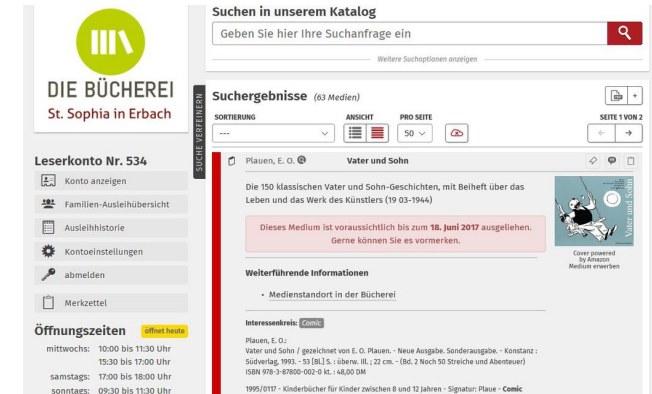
DIE BÜCHEREI
St. Sophia in Erbach

Leserkonto Nr. 534
Konto anzeigen
Familien-Ausleihübersicht
Ausleihhistorie
Kontoeinstellungen
abmelden
Merkzettel

Öffnungszeiten offnet heute
mittwochs: 10:00 bis 11:30 Uhr
15:30 bis 17:00 Uhr
samstags: 17:00 bis 18:00 Uhr
sonntags: 09:30 bis 11:30 Uhr

Suchen in unserem Katalog
Geben Sie hier Ihre Suchanfrage ein
Weitere Suchoptionen anzeigen

SUCHE VERFEINERN

Suchergebnisse (63 Medien)
SORTIERUNG
---
ANSICHT
PRO SEITE
50
SEITE 1 VON 2

Plauen, E. O.
Vater und Sohn

Die 150 klassischen Vater und Sohn-Geschichten, mit Beiheft über das Leben und das Werk des Künstlers (19 03-1944)

Dieses Medium ist voraussichtlich bis zum 18. Juni 2017 ausgeliehen. Gerne können Sie es vormerken.

Vater und Sohn
Cover powered by Amazon
Medium erwerben

Weiterführende Informationen
• Medienstandort in der Bücherei

Interessenkreis: Comic

Plauen, E. O.:
Vater und Sohn / gezeichnet von E. O. Plauen. - Neue Ausgabe. Sonderausgabe. - Konstanz : Südverlag, 1993. - 53 [Bl.] S. : überw. Ill. ; 22 cm. - (Bd. 2 Noch 50 Streiche und Abenteuer)
ISBN 978-3-87800-002-0 kt. : 48,00 DM

1995/0117 - Kinderbücher für Kinder zwischen 8 und 12 Jahren - Signatur: Plaue - Comic